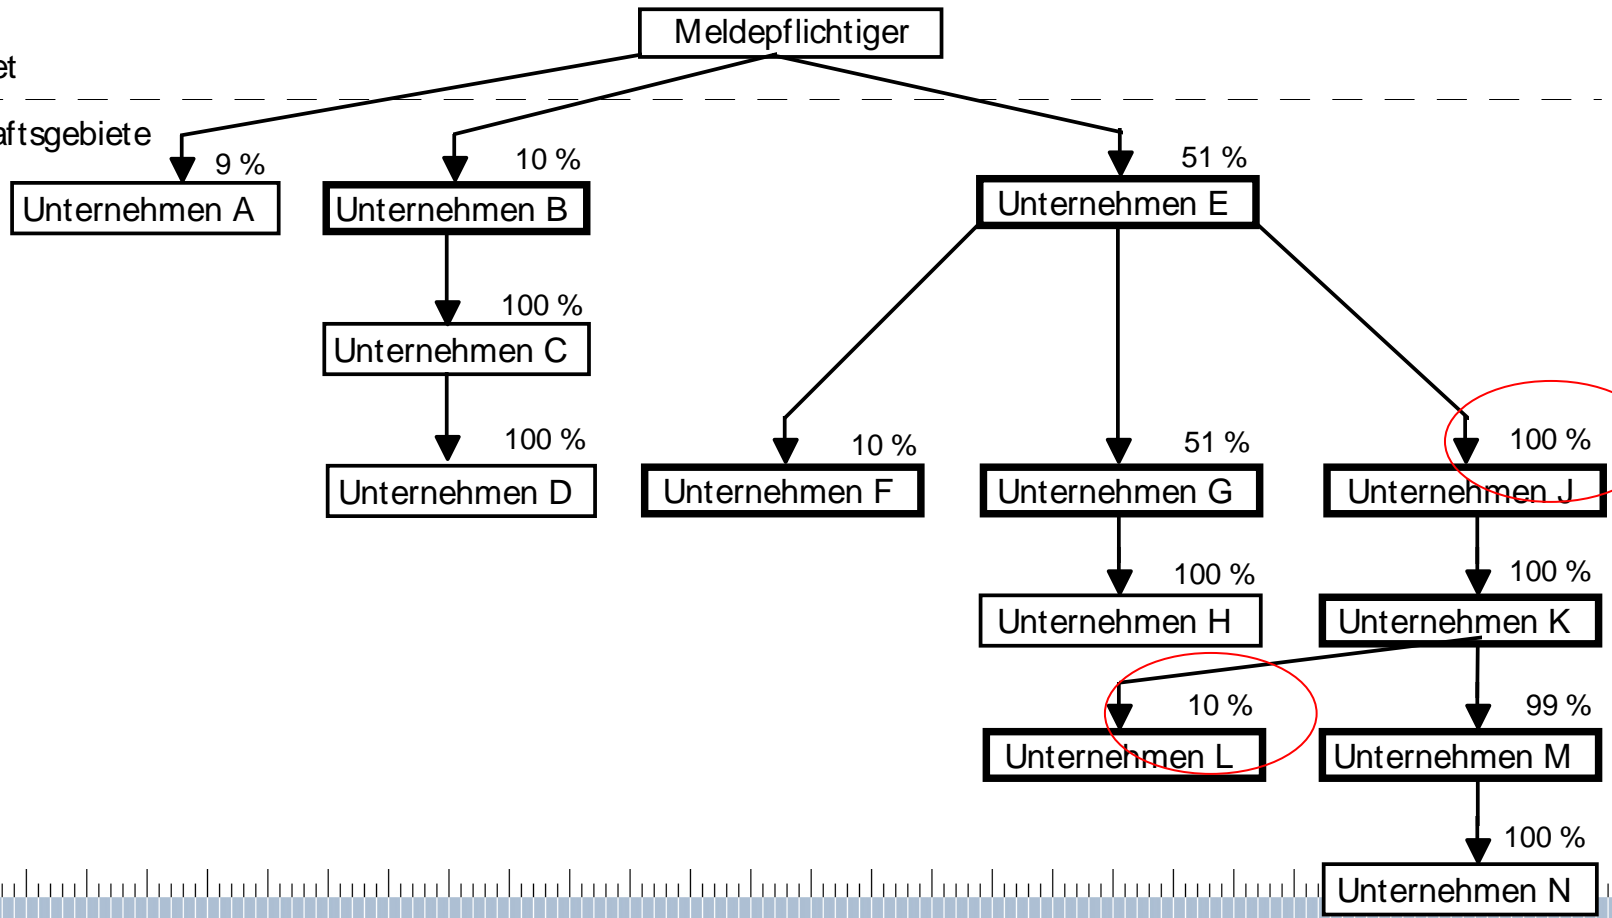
Meldepflichtiger

et

aftsgebiete

9 %
Unternehmen A

10 %
Unternehmen B

100 %
Unternehmen C

100 %
Unternehmen D

51 %
Unternehmen E

10 %
Unternehmen F

51 %
Unternehmen G

100 %
Unternehmen H

100 %
Unternehmen J

100 %
Unternehmen K

10 %
Unternehmen L

99 %
Unternehmen M

100 %
Unternehmen N